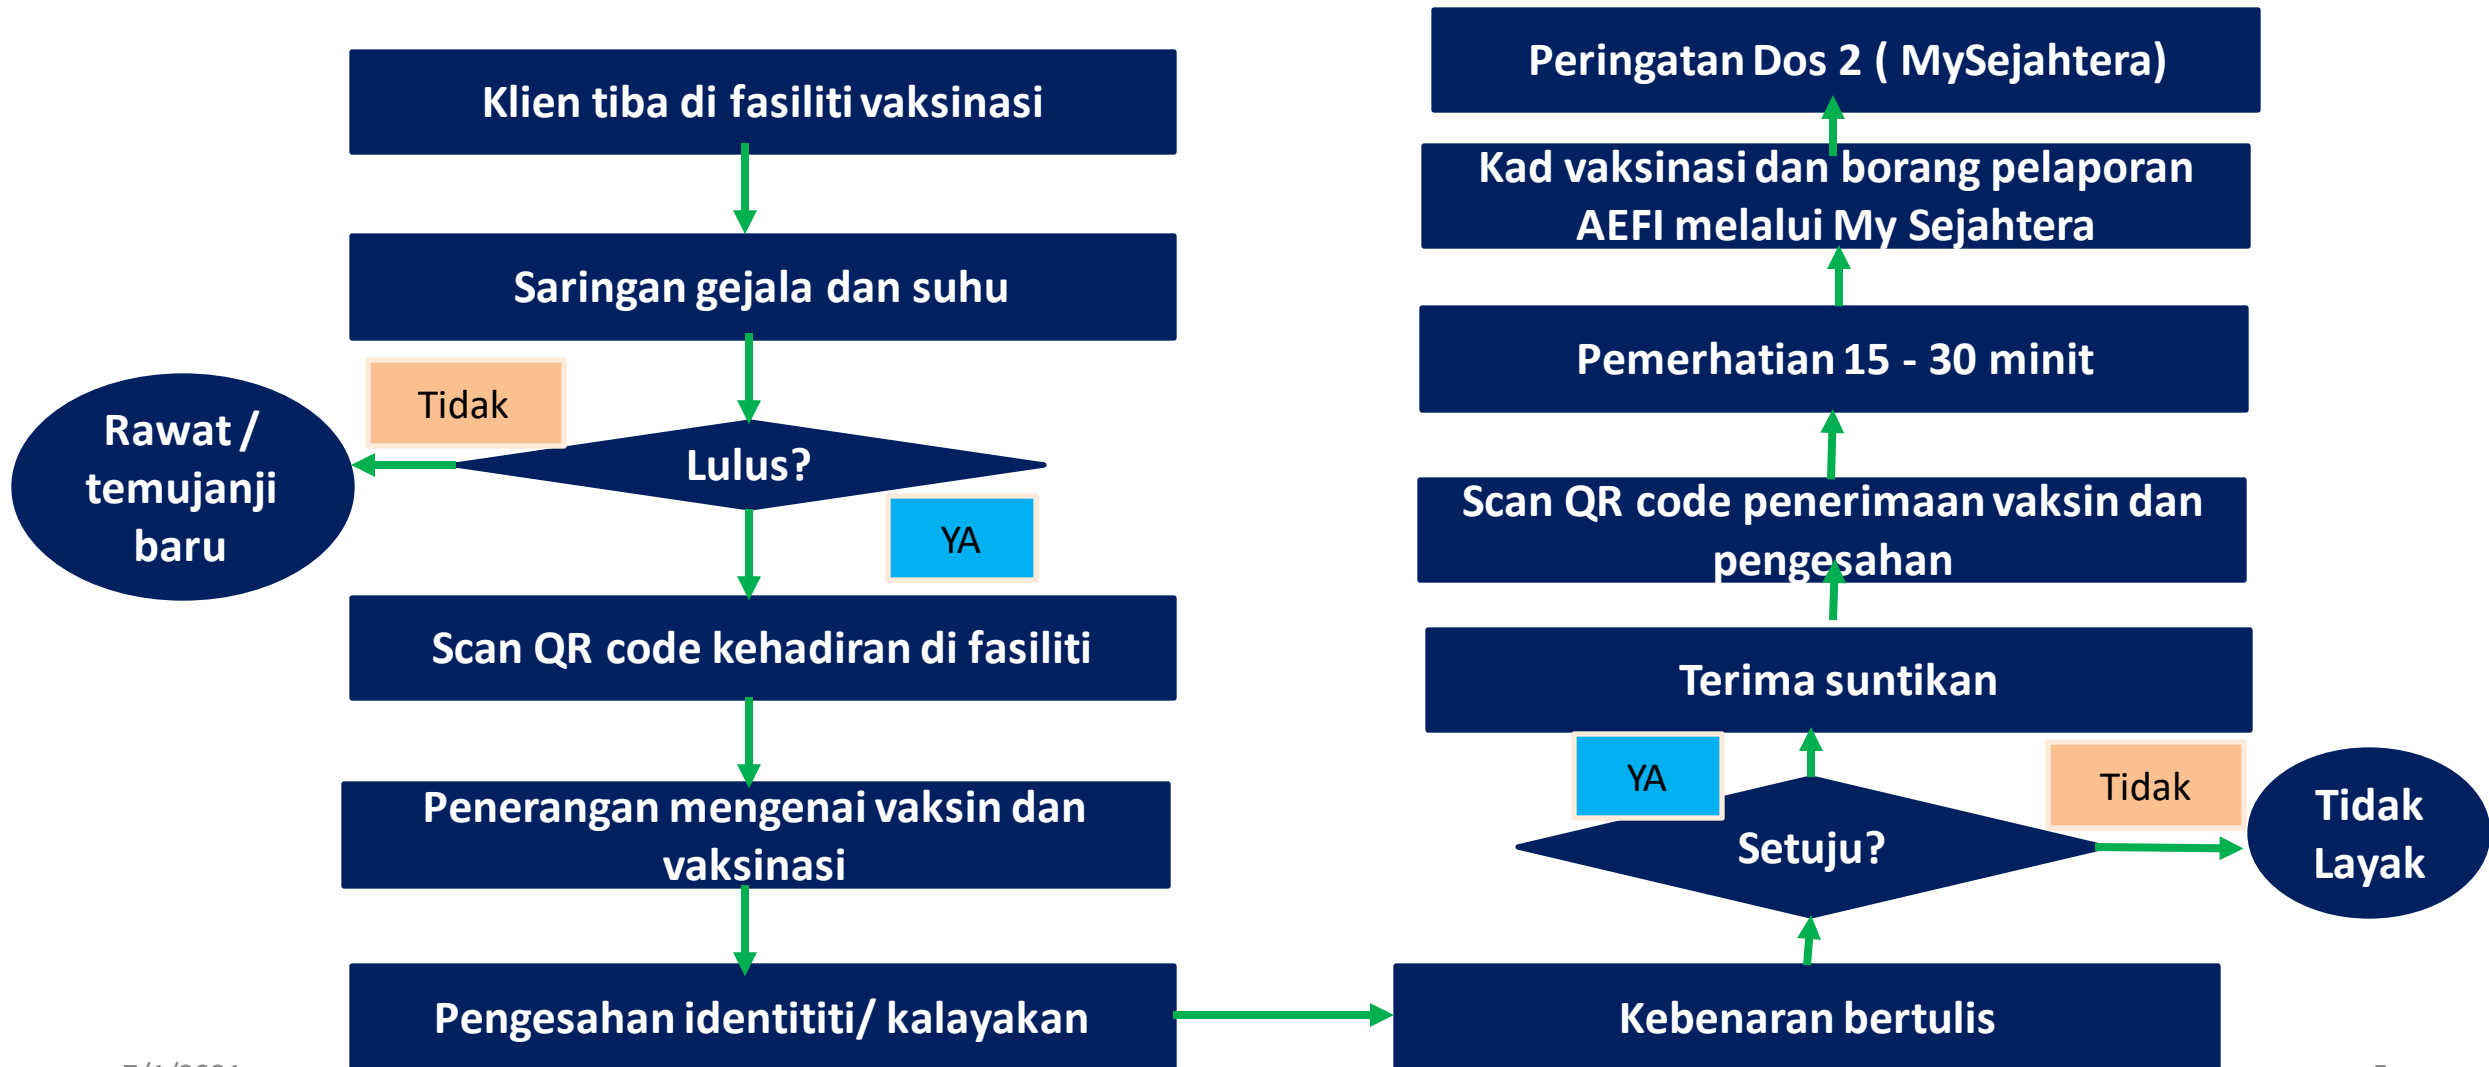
Klien tiba di fasiliti vaksinasi

Saringan gejala dan suhu

Tidak

Rawat / temujanji baru

Lulus?

YA

Scan QR code kehadiran di fasiliti

Penerangan mengenai vaksin dan vaksinasi

Pengesahan identititi/ kalayakan

Kebenaran bertulis

Setuju?

YA

Tidak

Tidak Layak

Terima suntikan

Scan QR code penerimaan vaksin dan pengesahan

Pemerhatian 15 - 30 minit

Kad vaksinasi dan borang pelaporan AEFI melalui My Sejahtera

Peringatan Dos 2 ( MySejahtera)

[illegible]